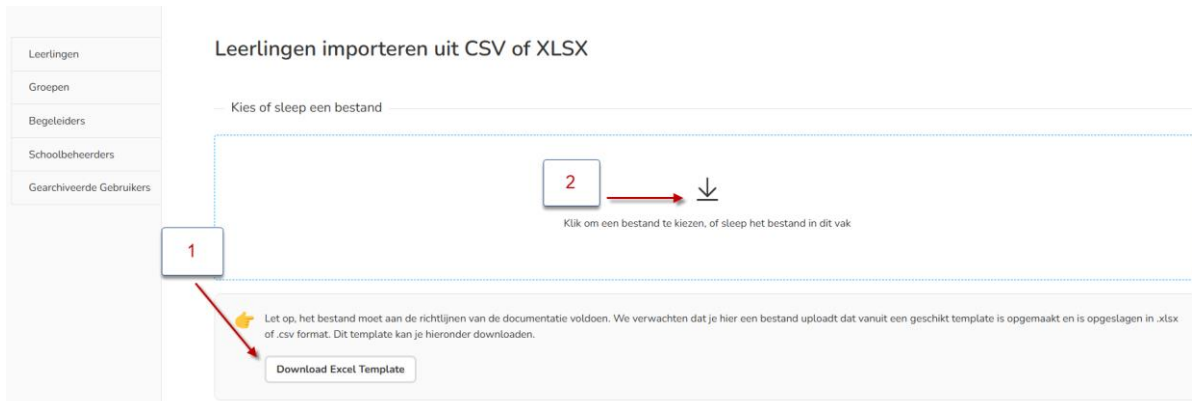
Leerlingen
Groepen
Begeleiders
Schoolbeheerders
Gearchiveerde Gebruikers

Leerlingen importeren uit CSV of XLSX

Kies of sleep een bestand

2

Klik om een bestand te kiezen, of sleep het bestand in dit vak

1

Let op, het bestand moet aan de richtlijnen van de documentatie voldoen. We verwachten dat je hier een bestand uploadt dat vanuit een geschikt template is opgemaakt en is opgeslagen in .xlsx of .csv format. Dit template kan je hieronder downloaden.

Download Excel Template